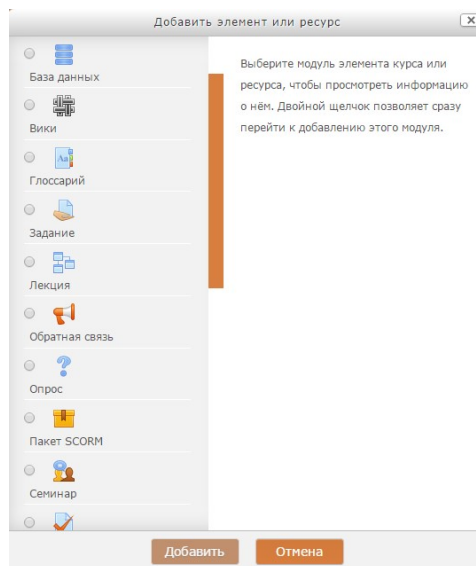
Добавить элемент или ресурс

База данных

Вики

Глоссарий

Задание

Лекция

Обратная связь

Опрос

Пакет SCORM

Семинар

Выберите модуль элемента курса или ресурса, чтобы просмотреть информацию о нём. Двойной щелчок позволяет сразу перейти к добавлению этого модуля.

Добавить

Отмена